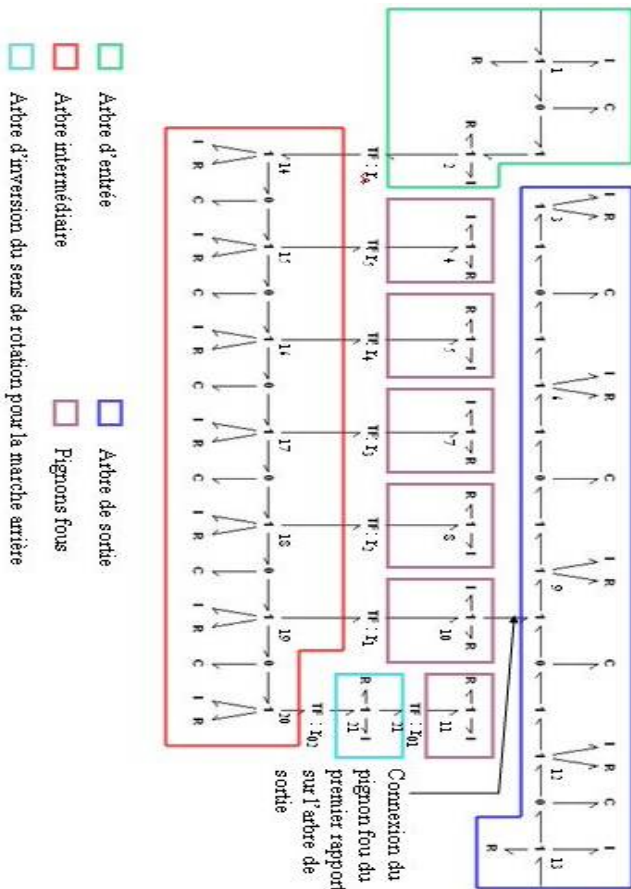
Arbre d'entrée

Arbre intermédiaire

Arbre d'inversion du sens de rotation pour la marche arrière

Arbre de sortie

Pignons fous

Connexion du pignon fou du premier rapport sur l'arbre de sortie

I C R 1 0 1
R 1 I 2
TF : $r_6$
14
I R 3
C
I R 6
I R 9
C
I R 12
R C 13
I 1 R 4
TF : $r_5$
15
R 1 I 5
TF : $r_4$
16
I 1 R 7
TF : $r_3$
17
R 1 I 8
TF : $r_2$
18
I 1 R 10
TF : $r_1$
19
R 1 I 11
R 1 I 21
TF : $r_{01}$
TF : $r_{02}$
20
I R C I R C I R C I R C I R C I R C I R